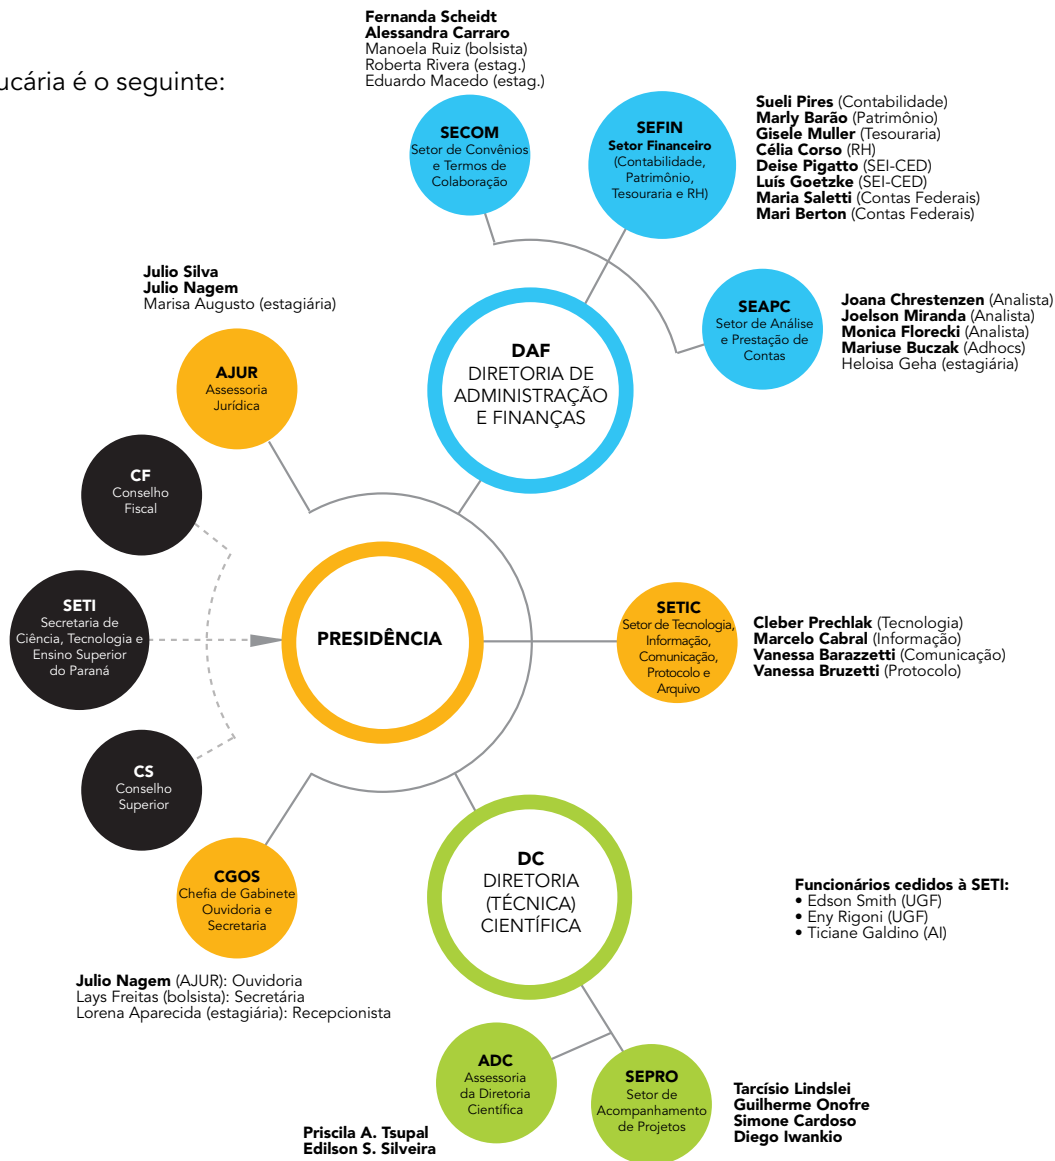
ucária é o seguinte:

Fernanda Scheidt
Alessandra Carraro
Manoela Ruiz (bolsista)
Roberta Rivera (estag.)
Eduardo Macedo (estag.)

SECOM
Setor de Convênios e Termos de Colaboração

SEFIN
Setor Financeiro
(Contabilidade, Patrimônio, Tesouraria e RH)

Sueli Pires (Contabilidade)
Marly Barão (Patrimônio)
Gisele Muller (Tesouraria)
Célia Corso (RH)
Deise Pigatto (SEI-CED)
Luís Goetzke (SEI-CED)
Maria Saletti (Contas Federais)
Mari Berton (Contas Federais)

Julio Silva
Julio Nagem
Marisa Augusto (estagiária)

SEAPC
Setor de Análise e Prestação de Contas

Joana Chrestenzen (Analista)
Joelson Miranda (Analista)
Monica Florecki (Analista)
Mariuse Buczak (Adhocs)
Heloisa Geha (estagiária)

DAF
DIRETORIA DE ADMINISTRAÇÃO E FINANÇAS

AJUR
Assessoria Jurídica

CF
Conselho Fiscal

SETI
Secretaria de Ciência, Tecnologia e Ensino Superior do Paraná

PRESIDÊNCIA

SETIC
Setor de Tecnologia, Informação, Comunicação, Protocolo e Arquivo

Cleber Prechlak (Tecnologia)
Marcelo Cabral (Informação)
Vanessa Barazzetti (Comunicação)
Vanessa Bruzetti (Protocolo)

CS
Conselho Superior

CGOS
Chefia de Gabinete Ouvidoria e Secretaria

DC
DIRETORIA (TÉCNICA) CIENTÍFICA

Funcionários cedidos à SETI:
• Edson Smith (UGF)
• Eny Rigoni (UGF)
• Ticiane Galdino (AI)

Julio Nagem (AJUR): Ouvidoria
Lays Freitas (bolsista): Secretária
Lorena Aparecida (estagiária): Recepcionista

ADC
Assessoria da Diretoria Científica

SEPRO
Setor de Acompanhamento de Projetos

Tarcísio Lindslei
Guilherme Onofre
Simone Cardoso
Diego Iwankio

Priscila A. Tsupal
Edilson S. Silveira